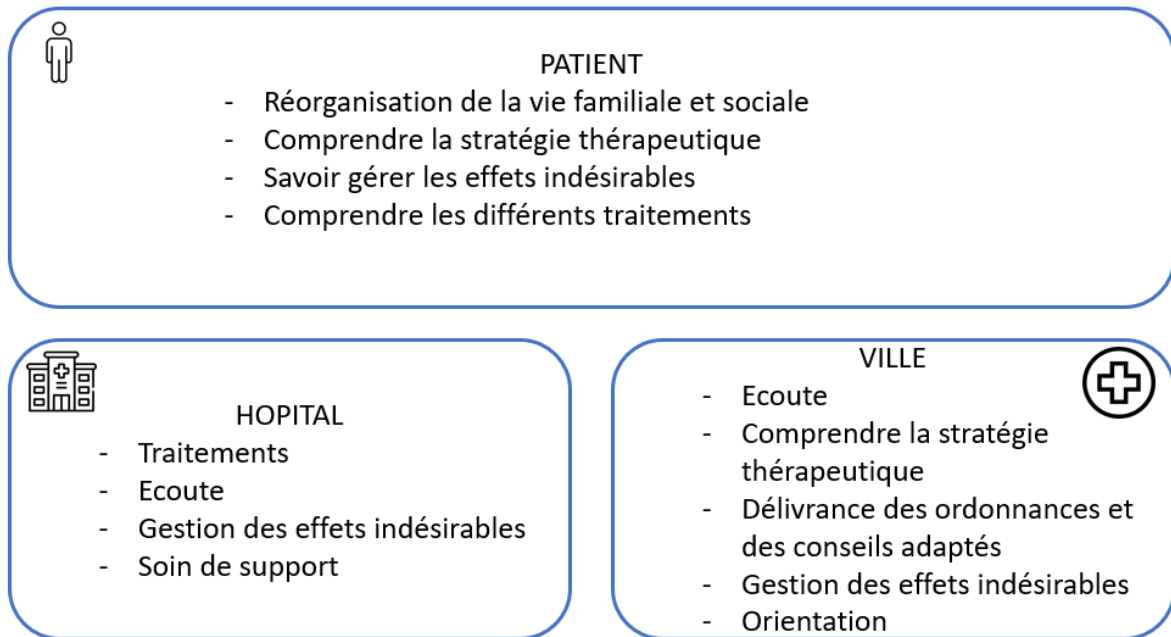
PATIENT
- Réorganisation de la vie familiale et sociale
- Comprendre la stratégie thérapeutique
- Savoir gérer les effets indésirables
- Comprendre les différents traitements

HOPITAL
- Traitements
- Ecoute
- Gestion des effets indésirables
- Soin de support

VILLE
- Ecoute
- Comprendre la stratégie thérapeutique
- Délivrance des ordonnances et des conseils adaptés
- Gestion des effets indésirables
- Orientation